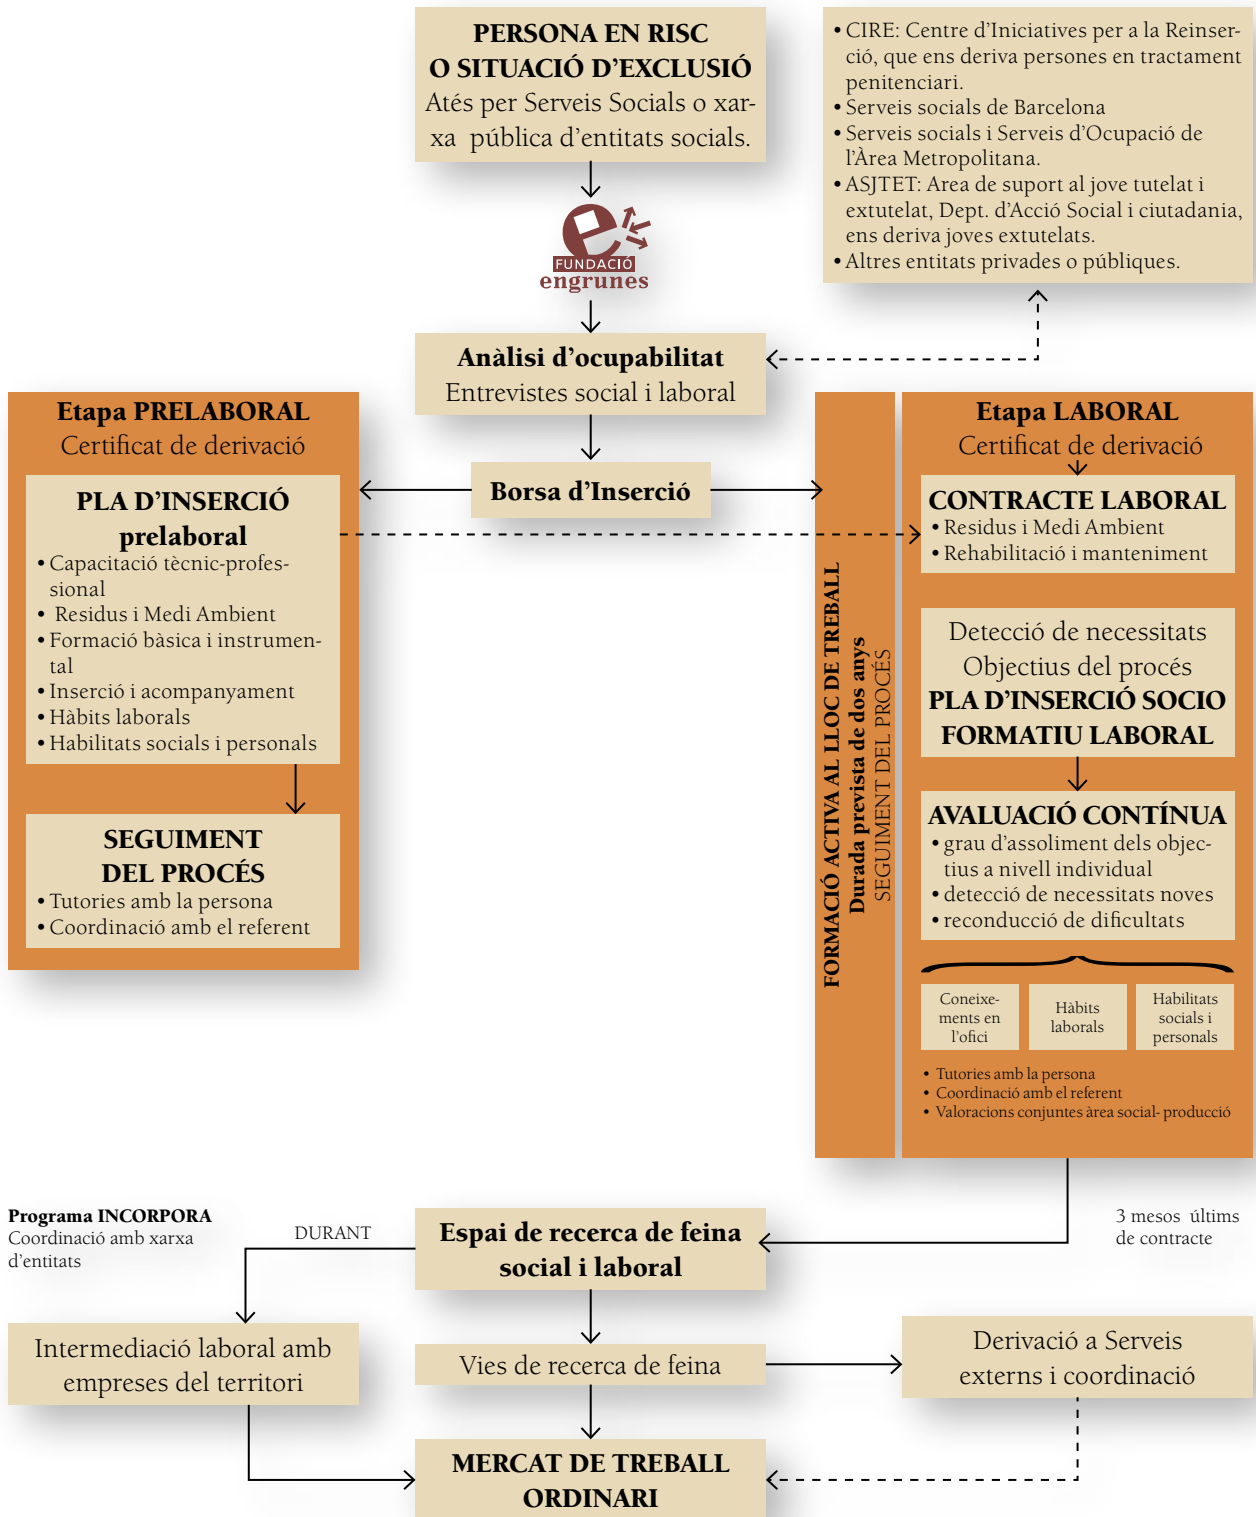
PERSONA EN RISC O SITUACIÓ D'EXCLUSIÓ
Atés per Serveis Socials o xarxa pública d'entitats socials.

• CIRE: Centre d'Iniciatives per a la Reinserció, que ens deriva persones en tractament penitenciari.
• Serveis socials de Barcelona
• Serveis socials i Serveis d'Ocupació de l'Àrea Metropolitana.
• ASJTET: Area de suport al jove tutelat i extutelat, Dept. d'Acció Social i ciutadania, ens deriva joves extutelats.
• Altres entitats privades o públiques.

FUNDACIÓ engrunes

Anàlisi d'ocupabilitat
Entrevistes social i laboral

Etapa PRELABORAL
Certificat de derivació

PLA D'INSERCIÓ prelaboral
• Capacitació tècnic-professional
• Residus i Medi Ambient
• Formació bàsica i instrumental
• Inserció i acompanyament
• Hàbits laborals
• Habilitats socials i personals

SEGUIMENT DEL PROCÉS
• Tutories amb la persona
• Coordinació amb el referent

Borsa d'Inserció

FORMACIÓ ACTIVA AL LLOC DE TREBALL
Durada prevista de dos anys
SEGUIMENT DEL PROCÉS

Etapa LABORAL
Certificat de derivació

CONTRACTE LABORAL
• Residus i Medi Ambient
• Rehabilitació i manteniment

Detecció de necessitats
Objectius del procés
PLA D'INSERCIÓ SOCIO FORMATIU LABORAL

AVALUACIÓ CONTÍNUA
• grau d'assoliment dels objectius a nivell individual
• detecció de necessitats noves
• reconducció de dificultats

Coneixements en l'ofici
Hàbits laborals
Habilitats socials i personals

• Tutories amb la persona
• Coordinació amb el referent
• Valoracions conjuntes àrea social- producció

Programa INCORPORA
Coordinació amb xarxa d'entitats

DURANT

Espai de recerca de feina social i laboral

3 mesos últims de contracte

Intermediació laboral amb empreses del territori

Vies de recerca de feina

Derivació a Serveis externs i coordinació

MERCAT DE TREBALL ORDINARI